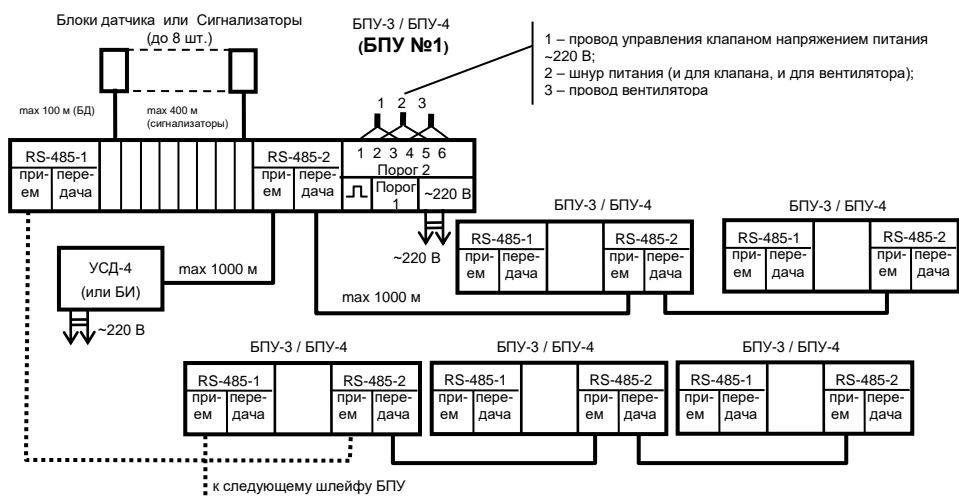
Блоки датчика или Сигнализаторы (до 8 шт.)

БПУ-3 / БПУ-4
(БПУ №1)

1 – провод управления клапаном напряжением питания ~220 В;
2 – шнур питания (и для клапана, и для вентилятора);
3 – провод вентилятора

max 100 м (БД)

max 400 м (сигнализаторы)

1 2 3

RS-485-1

прием

передача

RS-485-2

прием

передача

1 2 3 4 5 6

Порог 2

Порог 1

~220 В

~220 В

УСД-4 (или БИ)

max 1000 м

~220 В

max 1000 м

БПУ-3 / БПУ-4

RS-485-1

прием

передача

RS-485-2

прием

передача

БПУ-3 / БПУ-4

RS-485-1

прием

передача

RS-485-2

прием

передача

БПУ-3 / БПУ-4

RS-485-1

прием

передача

RS-485-2

прием

передача

БПУ-3 / БПУ-4

RS-485-1

прием

передача

RS-485-2

прием

передача

БПУ-3 / БПУ-4

RS-485-1

прием

передача

RS-485-2

прием

передача

к следующему шлейфу БПУ